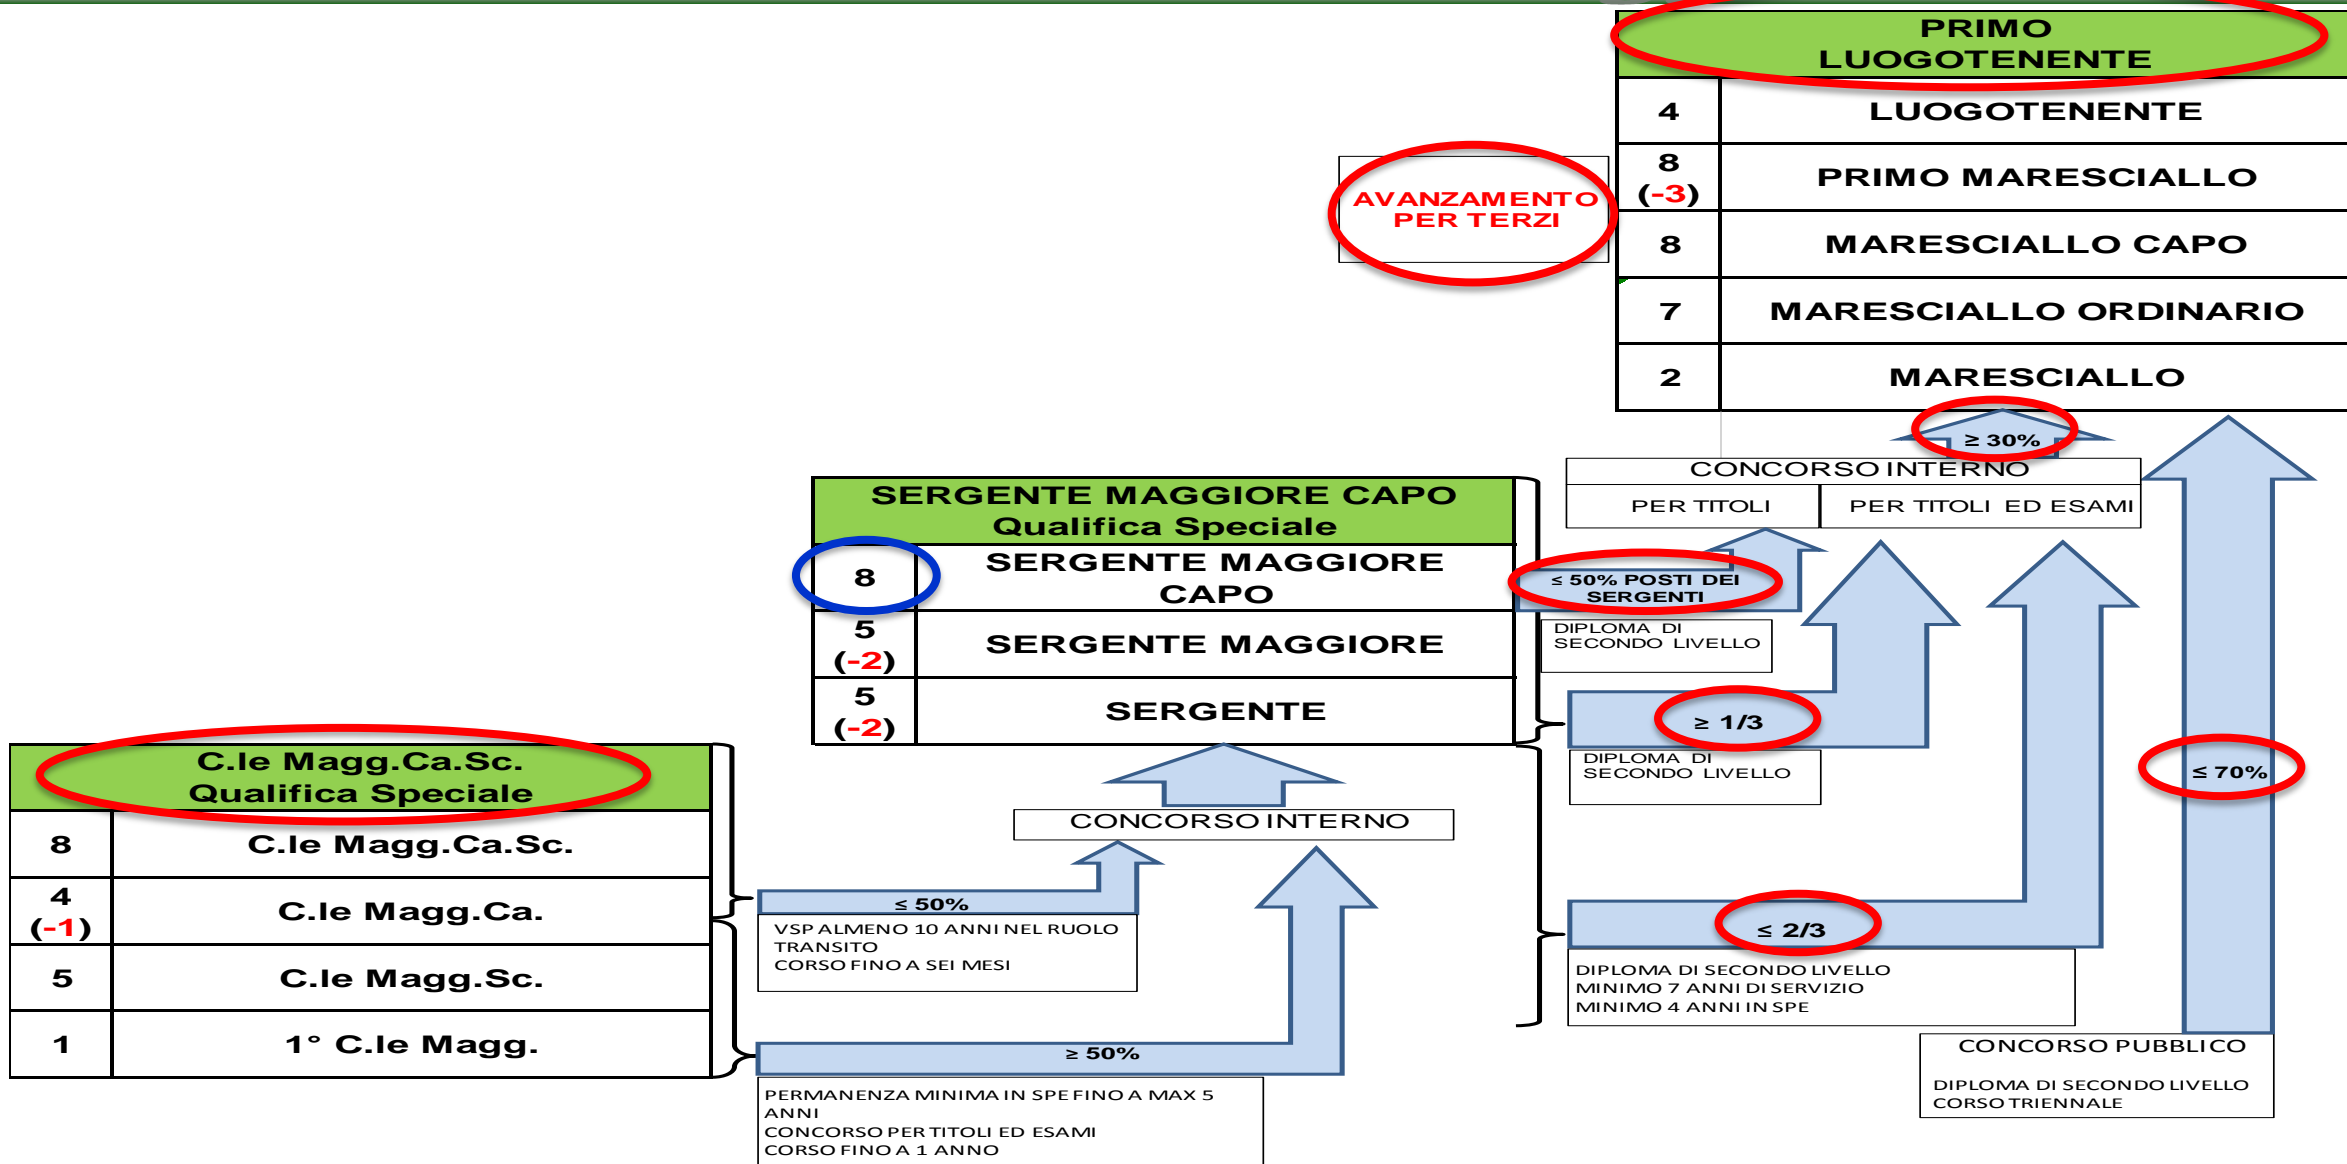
PRIMO LUOGOTENENTE

| 4 | LUOGOTENENTE |
|---|---|
| 8 (-3) | PRIMO MARESCIALLO |
| 8 | MARESCIALLO CAPO |
| 7 | MARESCIALLO ORDINARIO |
| 2 | MARESCIALLO |

AVANZAMENTO PER TERZI

≥ 30%

CONCORSO INTERNO

PER TITOLI | PER TITOLI ED ESAMI

SERGENTE MAGGIORE CAPO Qualifica Speciale

| 8 | SERGENTE MAGGIORE CAPO |
|---|---|
| 5 (-2) | SERGENTE MAGGIORE |
| 5 (-2) | SERGENTE |

≤ 50% POSTI DEI SERGENTI

DIPLOMA DI SECONDO LIVELLO

≥ 1/3

DIPLOMA DI SECONDO LIVELLO

≤ 70%

C.le Magg.Ca.Sc. Qualifica Speciale

| 8 | C.le Magg.Ca.Sc. |
|---|---|
| 4 (-1) | C.le Magg.Ca. |
| 5 | C.le Magg.Sc. |
| 1 | 1° C.le Magg. |

CONCORSO INTERNO

≤ 50%

VSP ALMENO 10 ANNI NEL RUOLO TRANSITO
CORSO FINO A SEI MESI

≤ 2/3

DIPLOMA DI SECONDO LIVELLO
MINIMO 7 ANNI DI SERVIZIO
MINIMO 4 ANNI IN SPE

≥ 50%

CONCORSO PUBBLICO

DIPLOMA DI SECONDO LIVELLO
CORSO TRIENNALE

PERMANENZA MINIMA IN SPE FINO A MAX 5 ANNI
CONCORSO PER TITOLI ED ESAMI
CORSO FINO A 1 ANNO